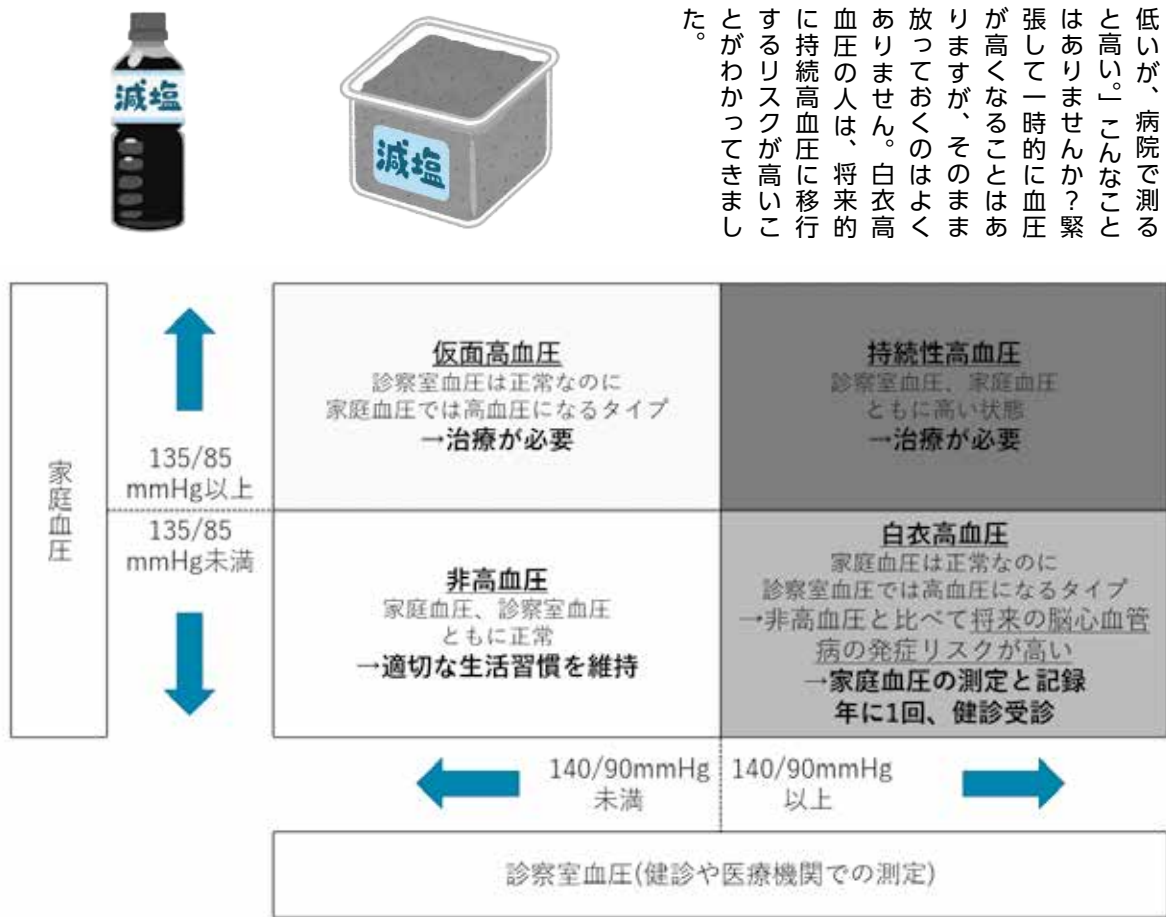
低いが、病院で測ると高い。」こんなことはありませんか？緊張して一時的に血圧が高くなることはありますが、そのまま放っておくのはよくありません。白衣高血圧の人は、将来的に持続高血圧に移行するリスクが高いことがわかってきました。

減塩

減塩

家庭血圧

135/85 mmHg以上

135/85 mmHg未満

仮面高血圧
診察室血圧は正常なのに家庭血圧では高血圧になるタイプ
→治療が必要

持続性高血圧
診察室血圧、家庭血圧ともに高い状態
→治療が必要

非高血圧
家庭血圧、診察室血圧ともに正常
→適切な生活習慣を維持

白衣高血圧
家庭血圧は正常なのに診察室血圧では高血圧になるタイプ
→非高血圧と比べて将来の脳心血管病の発症リスクが高い
→家庭血圧の測定と記録
年に1回、健診受診

140/90mmHg 未満

140/90mmHg 以上

診察室血圧(健診や医療機関での測定)